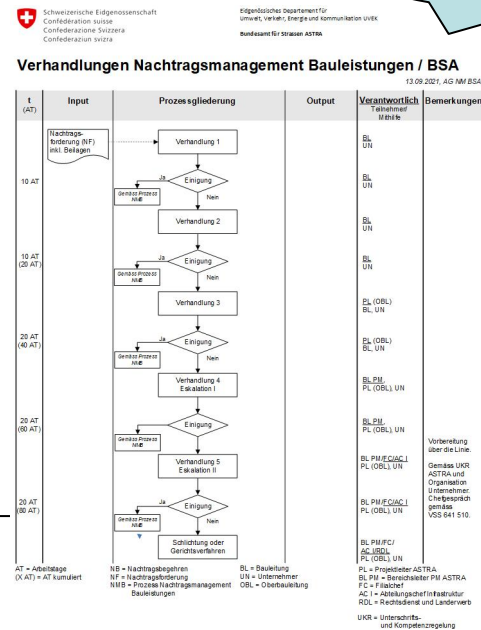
Schweizerische Eidgenossenschaft
Confédération suisse
Confederazione Svizzera
Confederaziun svizra

Eidgenössisches Departement für Umwelt, Verkehr, Energie und Kommunikation UVEK

Bundesamt für Strassen ASTRA

Verhandlungen Nachtragsmanagement Bauleistungen / BSA

13.09.2021, AG NM BSA

| t (AT) | Input | Prozessgliederung | Output | Verantwortlich Teilnehmer/ Mithilfe | Bemerkungen |
|---|---|---|---|---|---|
| | Nachtragsforderung (NF) inkl. Beilagen | Verhandlung 1 | | BL UN | |
| 10 AT | | Einigung — Ja: Gemäss Prozess NMB — Nein | | BL UN | |
| | | Verhandlung 2 | | BL UN | |
| 10 AT (20 AT) | | Einigung — Ja: Gemäss Prozess NMB — Nein | | BL UN | |
| | | Verhandlung 3 | | PL (OBL) BL, UN | |
| 20 AT (40 AT) | | Einigung — Ja: Gemäss Prozess NMB — Nein | | PL (OBL) BL, UN | |
| | | Verhandlung 4 Eskalation I | | BL PM, PL (OBL), UN | |
| 20 AT (60 AT) | | Einigung — Ja: Gemäss Prozess NMB — Nein | | BL PM, PL (OBL), UN | Vorbereitung über die Linie. |
| | | Verhandlung 5 Eskalation II | | BL PM/FC/AC I PL (OBL), UN | Gemäss UKR ASTRA und Organisation Unternehmer. Chefgespräch gemäss VSS 641 510. |
| 20 AT (80 AT) | | Einigung — Ja: Gemäss Prozess NMB — Nein | | BL PM/FC/AC I PL (OBL), UN | |
| | | Schlichtung oder Gerichtsverfahren | | BL PM/FC/ AC I/RDL PL (OBL), UN | |

AT = Arbeitstage
(X AT) = AT kumuliert

NB = Nachtragsbegehren
NF = Nachtragsforderung
NMB = Prozess Nachtragsmanagement Bauleistungen

BL = Bauleitung
UN = Unternehmer
OBL = Oberbauleitung

PL = Projektleiter ASTRA
BL PM = Bereichsleiter PM ASTRA
FC = Filialchef
AC I = Abteilungschef Infrastruktur
RDL = Rechtsdienst und Landerwerb

UKR = Unterschrifts- und Kompetenzregelung